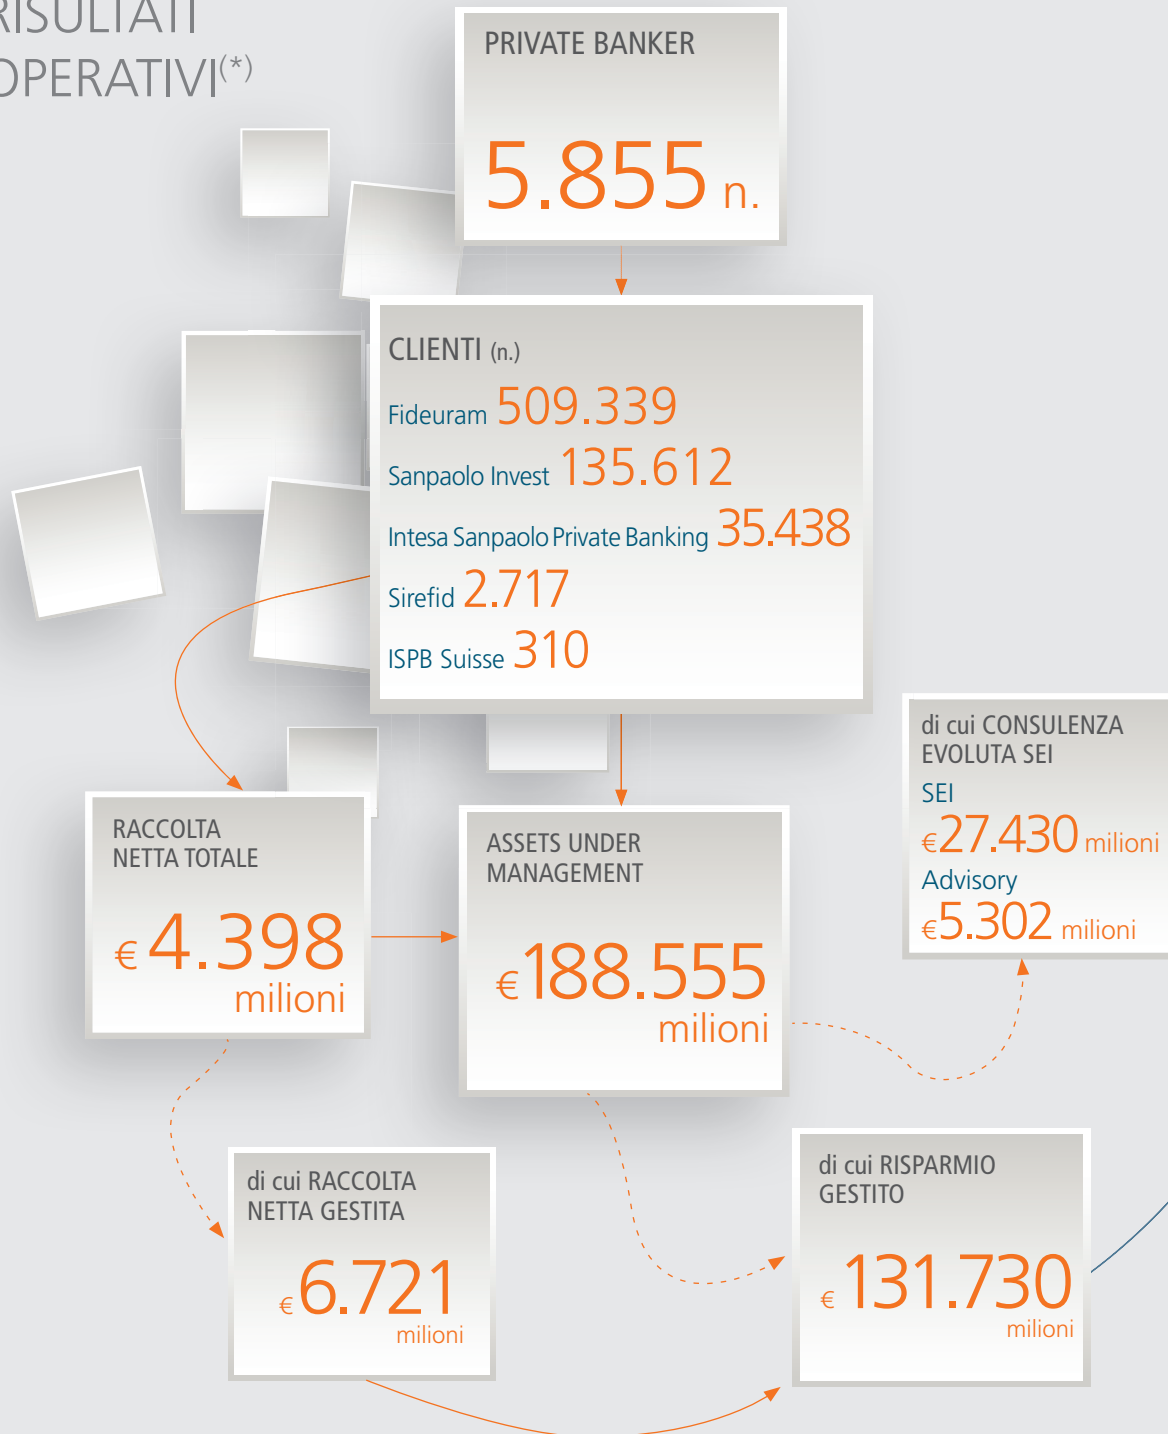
RISULTATI OPERATIVI$^{(*)}$

PRIVATE BANKER

5.855 n.

CLIENTI (n.)

Fideuram 509.339

Sanpaolo Invest 135.612

Intesa Sanpaolo Private Banking 35.438

Sirefid 2.717

ISPB Suisse 310

di cui CONSULENZA EVOLUTA SEI

SEI

€27.430 milioni

Advisory

€5.302 milioni

RACCOLTA NETTA TOTALE

€4.398 milioni

ASSETS UNDER MANAGEMENT

€188.555 milioni

di cui RACCOLTA NETTA GESTITA

€6.721 milioni

di cui RISPARMIO GESTITO

€131.730 milioni